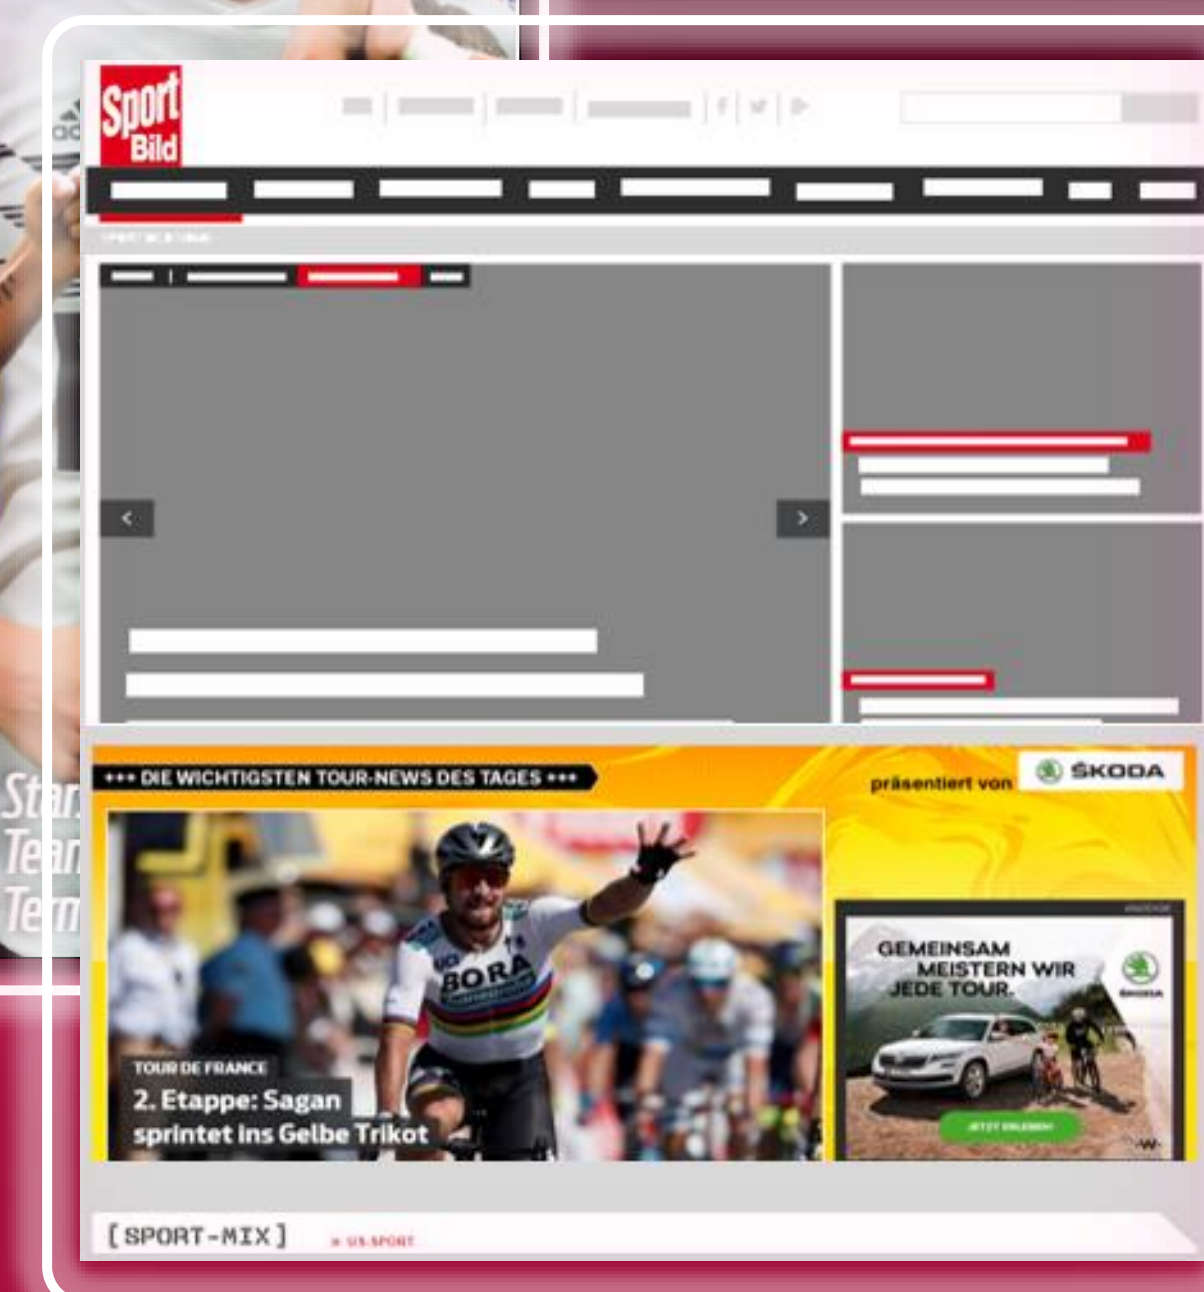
Sport Bild

+++ DIE WICHTIGSTEN TOUR-NEWS DES TAGES +++

präsentiert von ŠKODA

BORA

TOUR DE FRANCE
2. Etappe: Sagan sprintet ins Gelbe Trikot

GEMEINSAM MEISTERN WIR JEDE TOUR.

[SPORT-MIX]

Star
Tean
Term